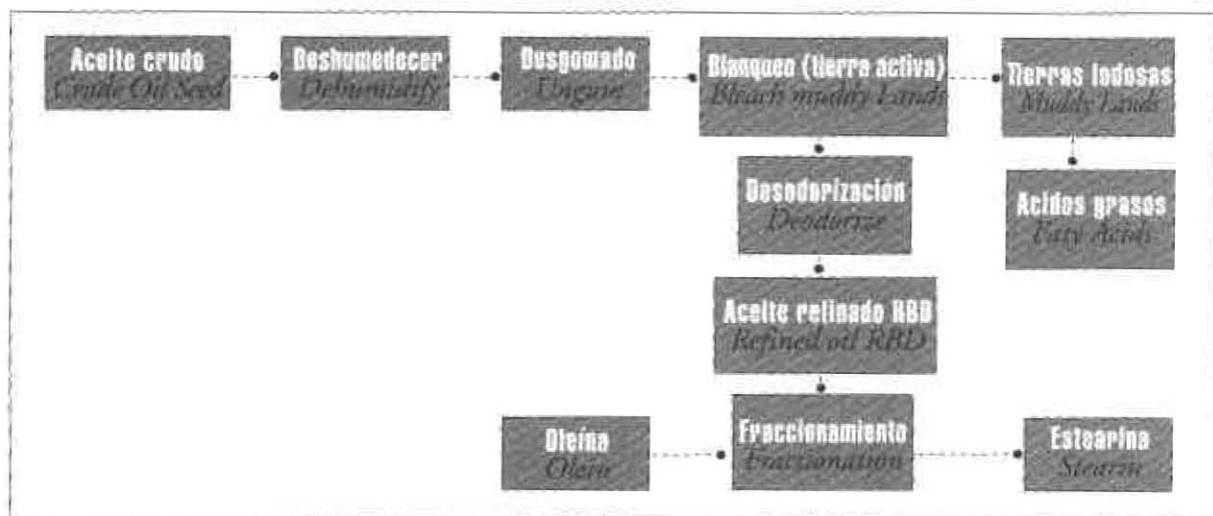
Aceite crudo
Crude Oil Seed

Deshumedecer
Dehumidify

Desgomado
Ungum

Blanqueo (tierra activa)
Bleach muddy Lands

Tierras lodosas
Muddy Lands

Acidos grasos
Fatty Acids

Desodorización
Deodorize

Aceite refinado RBD
Refined oil RBD

Fraccionamiento
Fractionation

Oleína
Olein

Estearina
Stearin